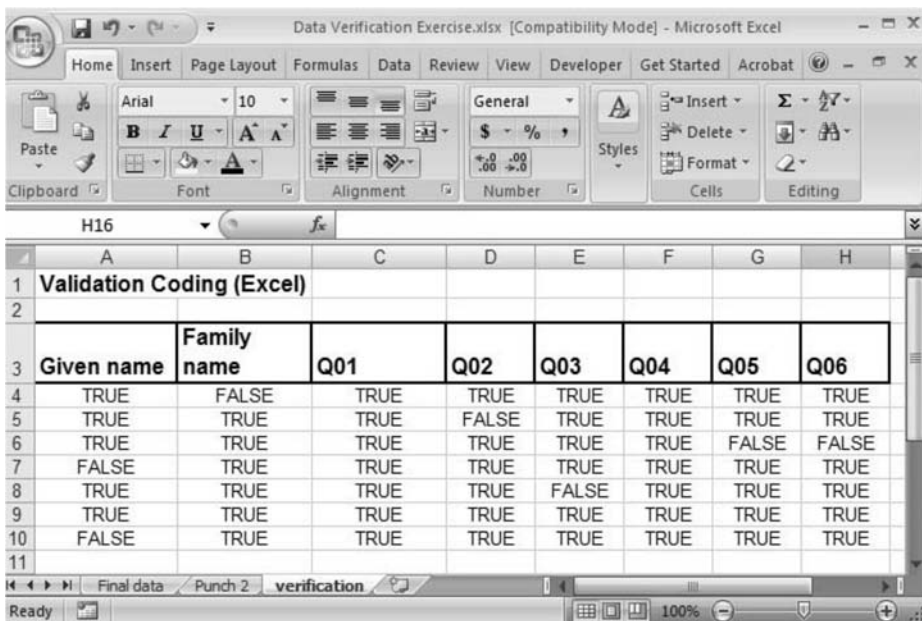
Data Verification Exercise.xlsx [Compatibility Mode] - Microsoft Excel

Home Insert Page Layout Formulas Data Review View Developer Get Started Acrobat

Paste
Clipboard
Arial 10
B I U A A
Font
Alignment
General
$ % ,
$^{+.0}_{.00}$ $^{.00}_{+.0}$
Number
Styles
Insert
Delete
Format
Cells
Σ
Editing

H16 $f_x$

| | A | B | C | D | E | F | G | H |
|---|---|---|---|---|---|---|---|---|
| 1 | Validation Coding (Excel) | | | | | | | |
| 2 | | | | | | | | |
| 3 | Given name | Family name | Q01 | Q02 | Q03 | Q04 | Q05 | Q06 |
| 4 | TRUE | FALSE | TRUE | TRUE | TRUE | TRUE | TRUE | TRUE |
| 5 | TRUE | TRUE | TRUE | FALSE | TRUE | TRUE | TRUE | TRUE |
| 6 | TRUE | TRUE | TRUE | TRUE | TRUE | TRUE | FALSE | FALSE |
| 7 | FALSE | TRUE | TRUE | TRUE | TRUE | TRUE | TRUE | TRUE |
| 8 | TRUE | TRUE | TRUE | TRUE | FALSE | TRUE | TRUE | TRUE |
| 9 | TRUE | TRUE | TRUE | TRUE | TRUE | TRUE | TRUE | TRUE |
| 10 | FALSE | TRUE | TRUE | TRUE | TRUE | TRUE | TRUE | TRUE |
| 11 | | | | | | | | |

Final data Punch 2 verification

Ready 100%